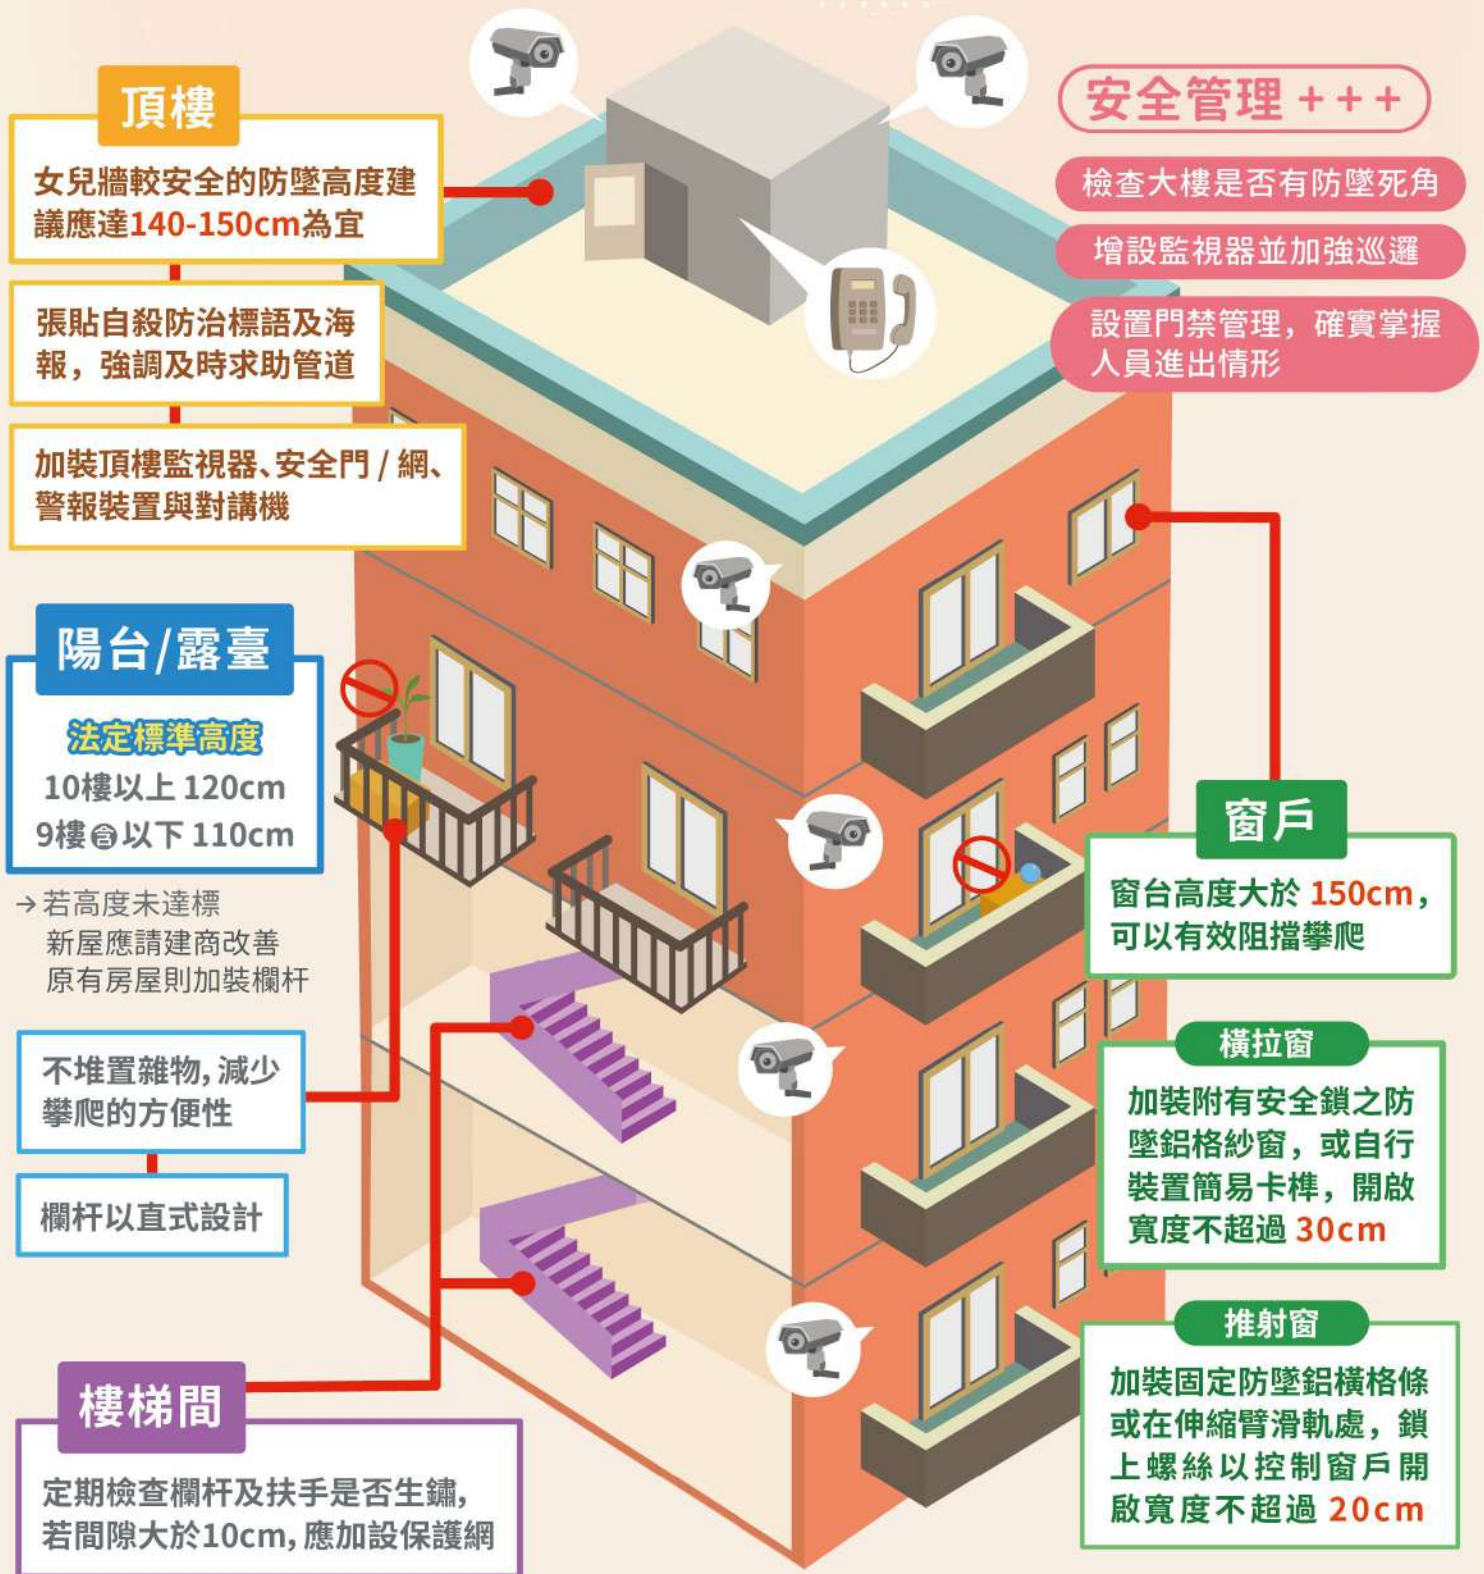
頂樓

女兒牆較安全的防墜高度建議應達140-150cm為宜

張貼自殺防治標語及海報，強調及時求助管道

加裝頂樓監視器、安全門 / 網、警報裝置與對講機

安全管理 + + +

檢查大樓是否有防墜死角

增設監視器並加強巡邏

設置門禁管理，確實掌握人員進出情形

陽台/露臺

法定標準高度

10樓以上 120cm

9樓含以下 110cm

→若高度未達標
新屋應請建商改善
原有房屋則加裝欄杆

不堆置雜物，減少攀爬的方便性

欄杆以直式設計

窗戶

窗台高度大於 150cm，可以有效阻擋攀爬

橫拉窗

加裝附有安全鎖之防墜鋁格紗窗，或自行裝置簡易卡榫，開啟寬度不超過 30cm

推射窗

加裝固定防墜鋁橫格條或在伸縮臂滑軌處，鎖上螺絲以控制窗戶開啟寬度不超過 20cm

樓梯間

定期檢查欄杆及扶手是否生鏽，若間隙大於10cm，應加設保護網